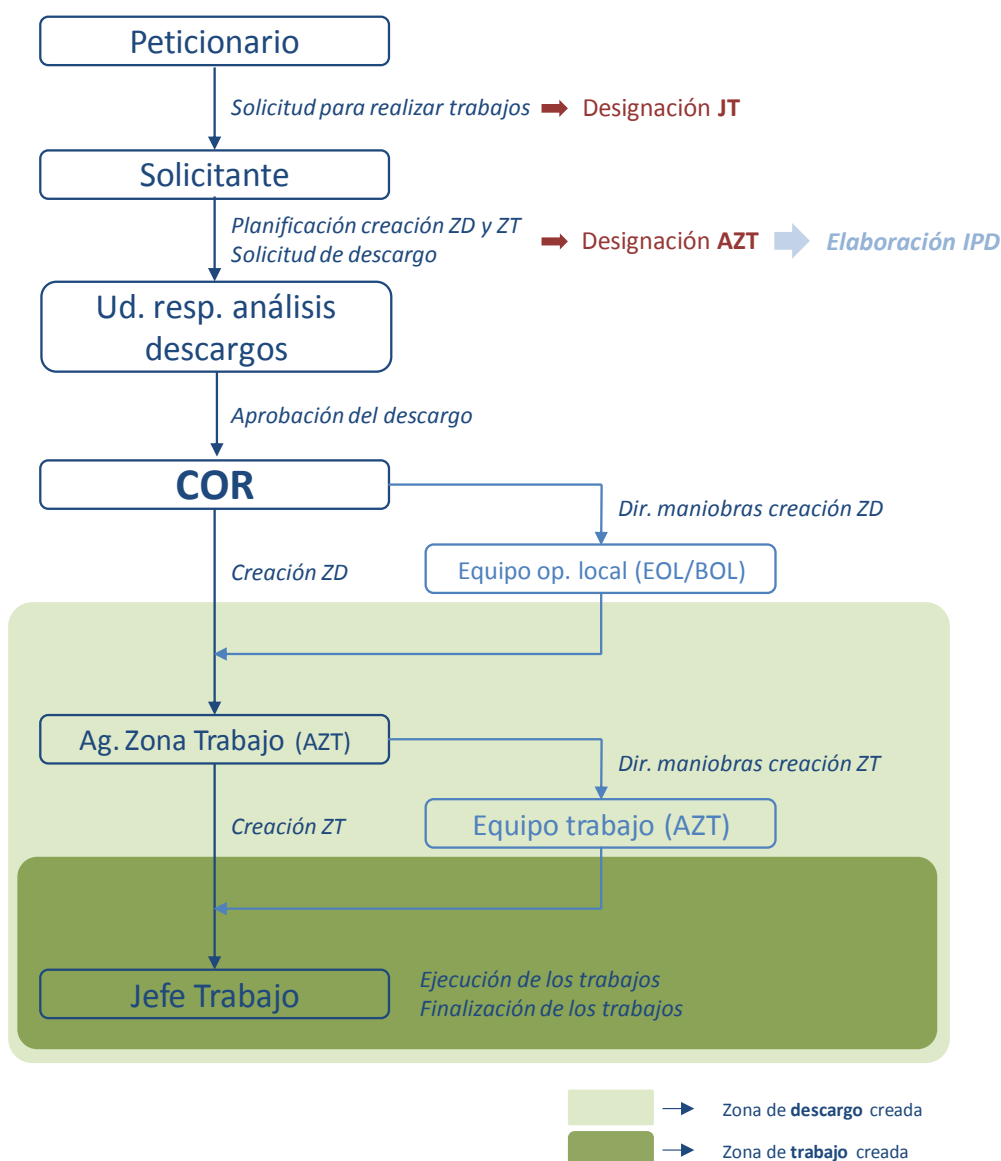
Peticionario

*Solicitud para realizar trabajos* Designación **JT**

Solicitante

*Planificación creación ZD y ZT*
*Solicitud de descargo* Designación **AZT** ***Elaboración IPD***

Ud. resp. análisis descargos

*Aprobación del descargo*

**COR**

*Dir. maniobras creación ZD*

*Creación ZD*

Equipo op. local (EOL/BOL)

Ag. Zona Trabajo (AZT)

*Dir. maniobras creación ZT*

*Creación ZT*

Equipo trabajo (AZT)

Jefe Trabajo

*Ejecución de los trabajos*
*Finalización de los trabajos*

Zona de **descargo** creada

Zona de **trabajo** creada